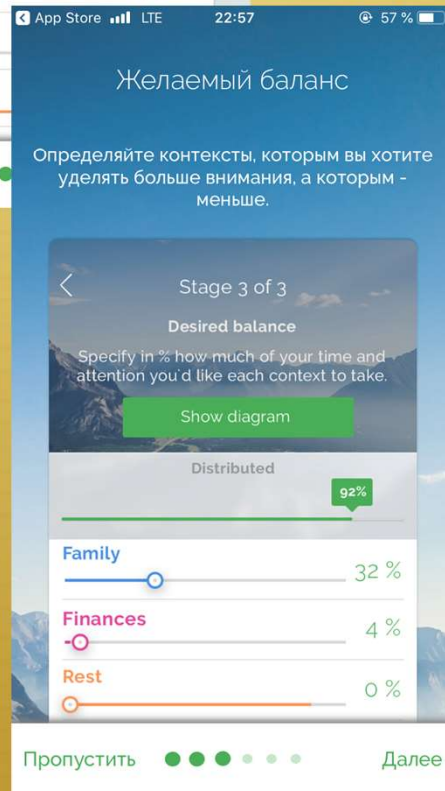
◀ App Store LTE 22:57 57 %

Желаемый баланс

Определяйте контексты, которым вы хотите уделять больше внимания, а которым - меньше.

Stage 3 of 3

Desired balance

Specify in % how much of your time and attention you'd like each context to take.

Show diagram

Distributed

92%

Family

32 %

Finances

4 %

Rest

0 %

Пропустить

Далее